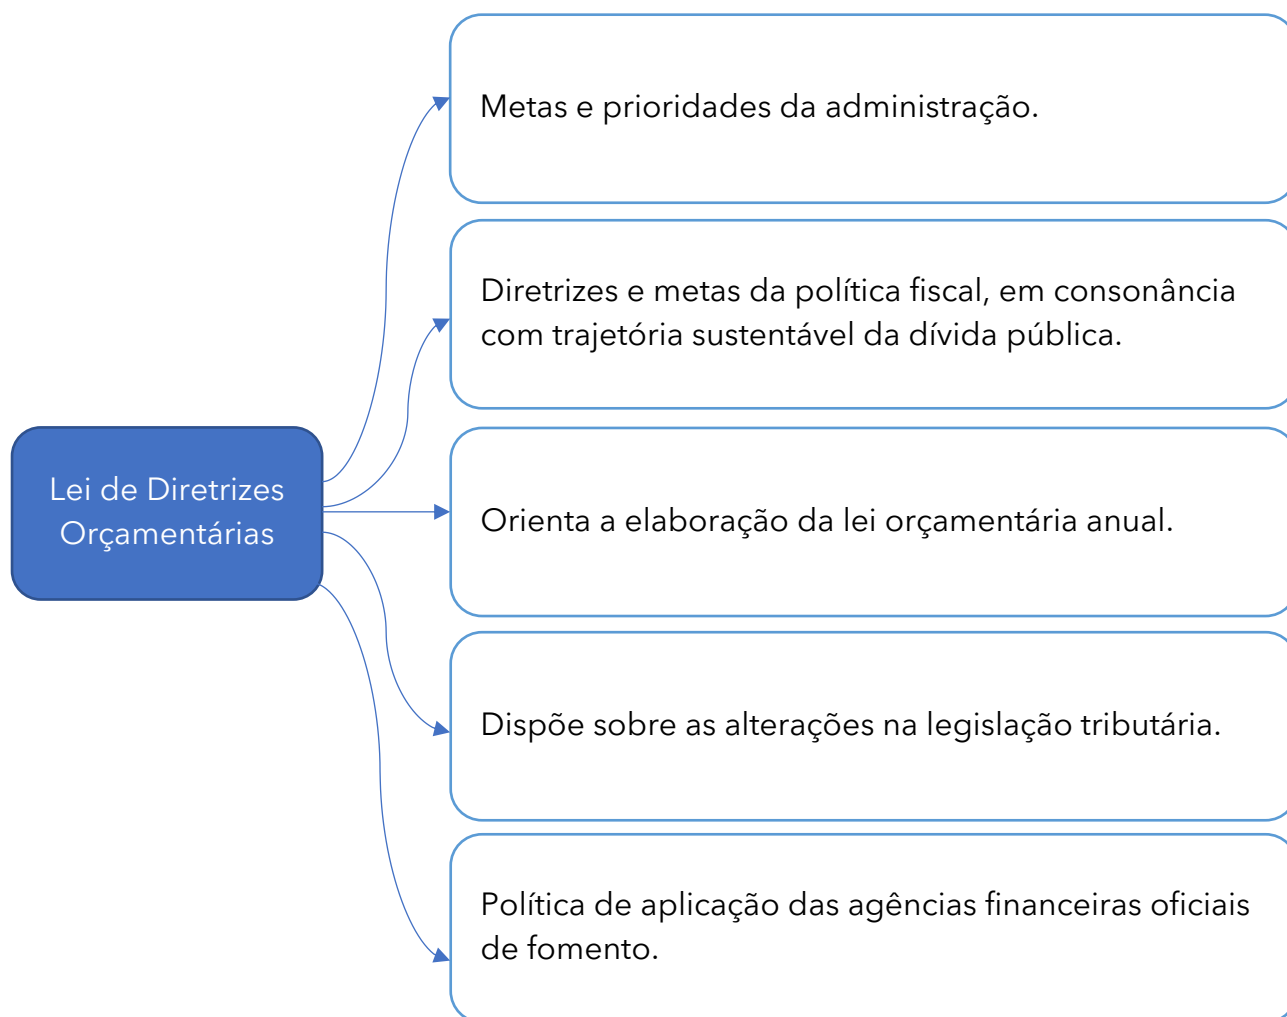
Lei de Diretrizes Orçamentárias

Metas e prioridades da administração.

Diretrizes e metas da política fiscal, em consonância com trajetória sustentável da dívida pública.

Orienta a elaboração da lei orçamentária anual.

Dispõe sobre as alterações na legislação tributária.

Política de aplicação das agências financeiras oficiais de fomento.